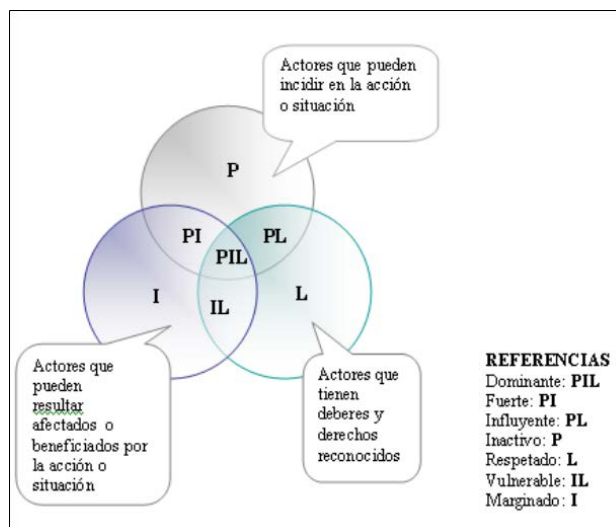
Actores que pueden incidir en la acción o situación

P

PI

PL

PIL

I

IL

L

Actores que pueden resultar afectados o beneficiados por la acción o situación

Actores que tienen deberes y derechos reconocidos

REFERENCIAS
Dominante: **PIL**
Fuerte: **PI**
Influyente: **PL**
Inactivo: **P**
Respetado: **L**
Vulnerable: **IL**
Marginado: **I**